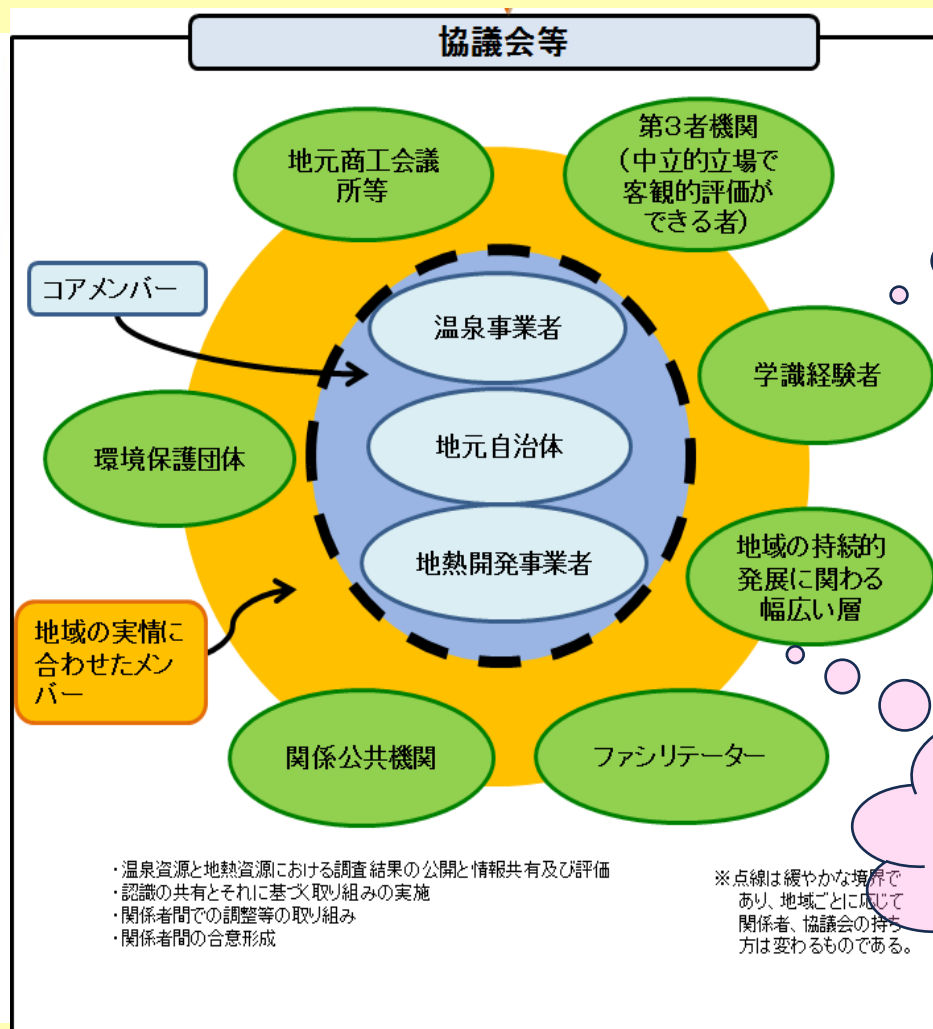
協議会等

地元商工会議所等

第3者機関（中立的立場で客観的評価ができる者）

コアメンバー

温泉事業者

学識経験者

環境保護団体

地元自治体

地熱開発事業者

地域の持続的発展に関わる幅広い層

地域の実情に合わせたメンバー

関係公共機関

ファシリテーター

・温泉資源と地熱資源における調査結果の公開と情報共有及び評価
・認識の共有とそれに基づく取り組みの実施
・関係者間での調整等の取り組み
・関係者間の合意形成

※点線は緩やかな境界であり、地域ごとに応じて関係者、協議会の持ち方は変わるものである。